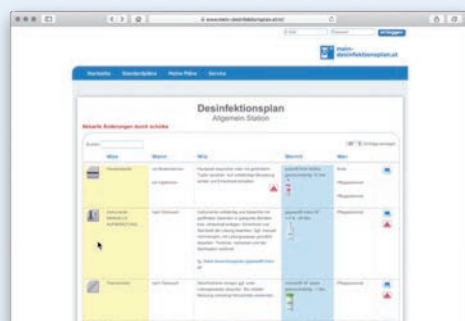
www.mein-desinfektionsplan.at

mein-desinfektionsplan.at

Startseite Standardpläne Meine Pläne Service

Desinfektionsplan
Allgemein Station

Aktuelle Änderungen durch schicke

| Was | Wann | Wie | Womit | Wer |
|---|---|---|---|---|
| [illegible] | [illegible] | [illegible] | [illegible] | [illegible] |
| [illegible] | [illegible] | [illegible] | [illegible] | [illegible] |
| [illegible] | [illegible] | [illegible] | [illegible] | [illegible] |